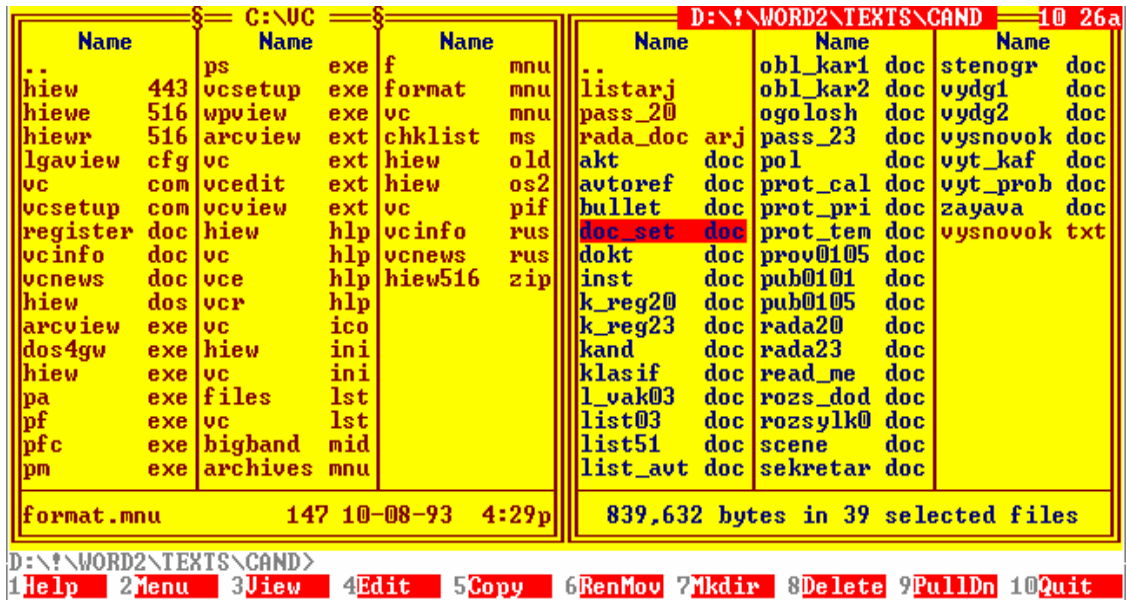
§ C:\VC §

| Name | | Name | | Name | |
|---|---|---|---|---|---|
| .. | | ps | exe | f | mnu |
| hiew | 443 | vcsetup | exe | format | mnu |
| hiewe | 516 | wpview | exe | vc | mnu |
| hiewr | 516 | arcview | ext | chklist | ms |
| lgaview | cfg | vc | ext | hiew | old |
| vc | com | vcedit | ext | hiew | os2 |
| vcsetup | com | vcview | ext | vc | pif |
| register | doc | hiew | hlp | vcinfo | rus |
| vcinfo | doc | vc | hlp | vcnews | rus |
| vcnews | doc | vce | hlp | hiew516 | zip |
| hiew | dos | vcr | hlp | | |
| arcview | exe | vc | ico | | |
| dos4gw | exe | hiew | ini | | |
| hiew | exe | vc | ini | | |
| pa | exe | files | lst | | |
| pf | exe | vc | lst | | |
| pfc | exe | bigband | mid | | |
| pm | exe | archives | mnu | | |

format.mnu 147 10-08-93 4:29p

D:\!\WORD2\TEXTS\CAND 10 26a

| Name | | Name | | Name | |
|---|---|---|---|---|---|
| .. | | obl_kar1 | doc | stenogr | doc |
| listarj | | obl_kar2 | doc | vydg1 | doc |
| pass_20 | | ogolosh | doc | vydg2 | doc |
| rada_doc | arj | pass_23 | doc | vysnovok | doc |
| akt | doc | pol | doc | vyt_kaf | doc |
| avtoref | doc | prot_cal | doc | vyt_prob | doc |
| bullet | doc | prot_pri | doc | zayava | doc |
| doc_set | doc | prot_tem | doc | vysnovok | txt |
| dokt | doc | prov0105 | doc | | |
| inst | doc | pub0101 | doc | | |
| k_reg20 | doc | pub0105 | doc | | |
| k_reg23 | doc | rada20 | doc | | |
| kand | doc | rada23 | doc | | |
| klasif | doc | read_me | doc | | |
| l_vak03 | doc | rozs_dod | doc | | |
| list03 | doc | rozsylk0 | doc | | |
| list51 | doc | scene | doc | | |
| list_avt | doc | sekretar | doc | | |

839,632 bytes in 39 selected files

D:\!\WORD2\TEXTS\CAND>

1Help 2Menu 3View 4Edit 5Copy 6RenMov 7Mkdir 8Delete 9PullDn 10Quit